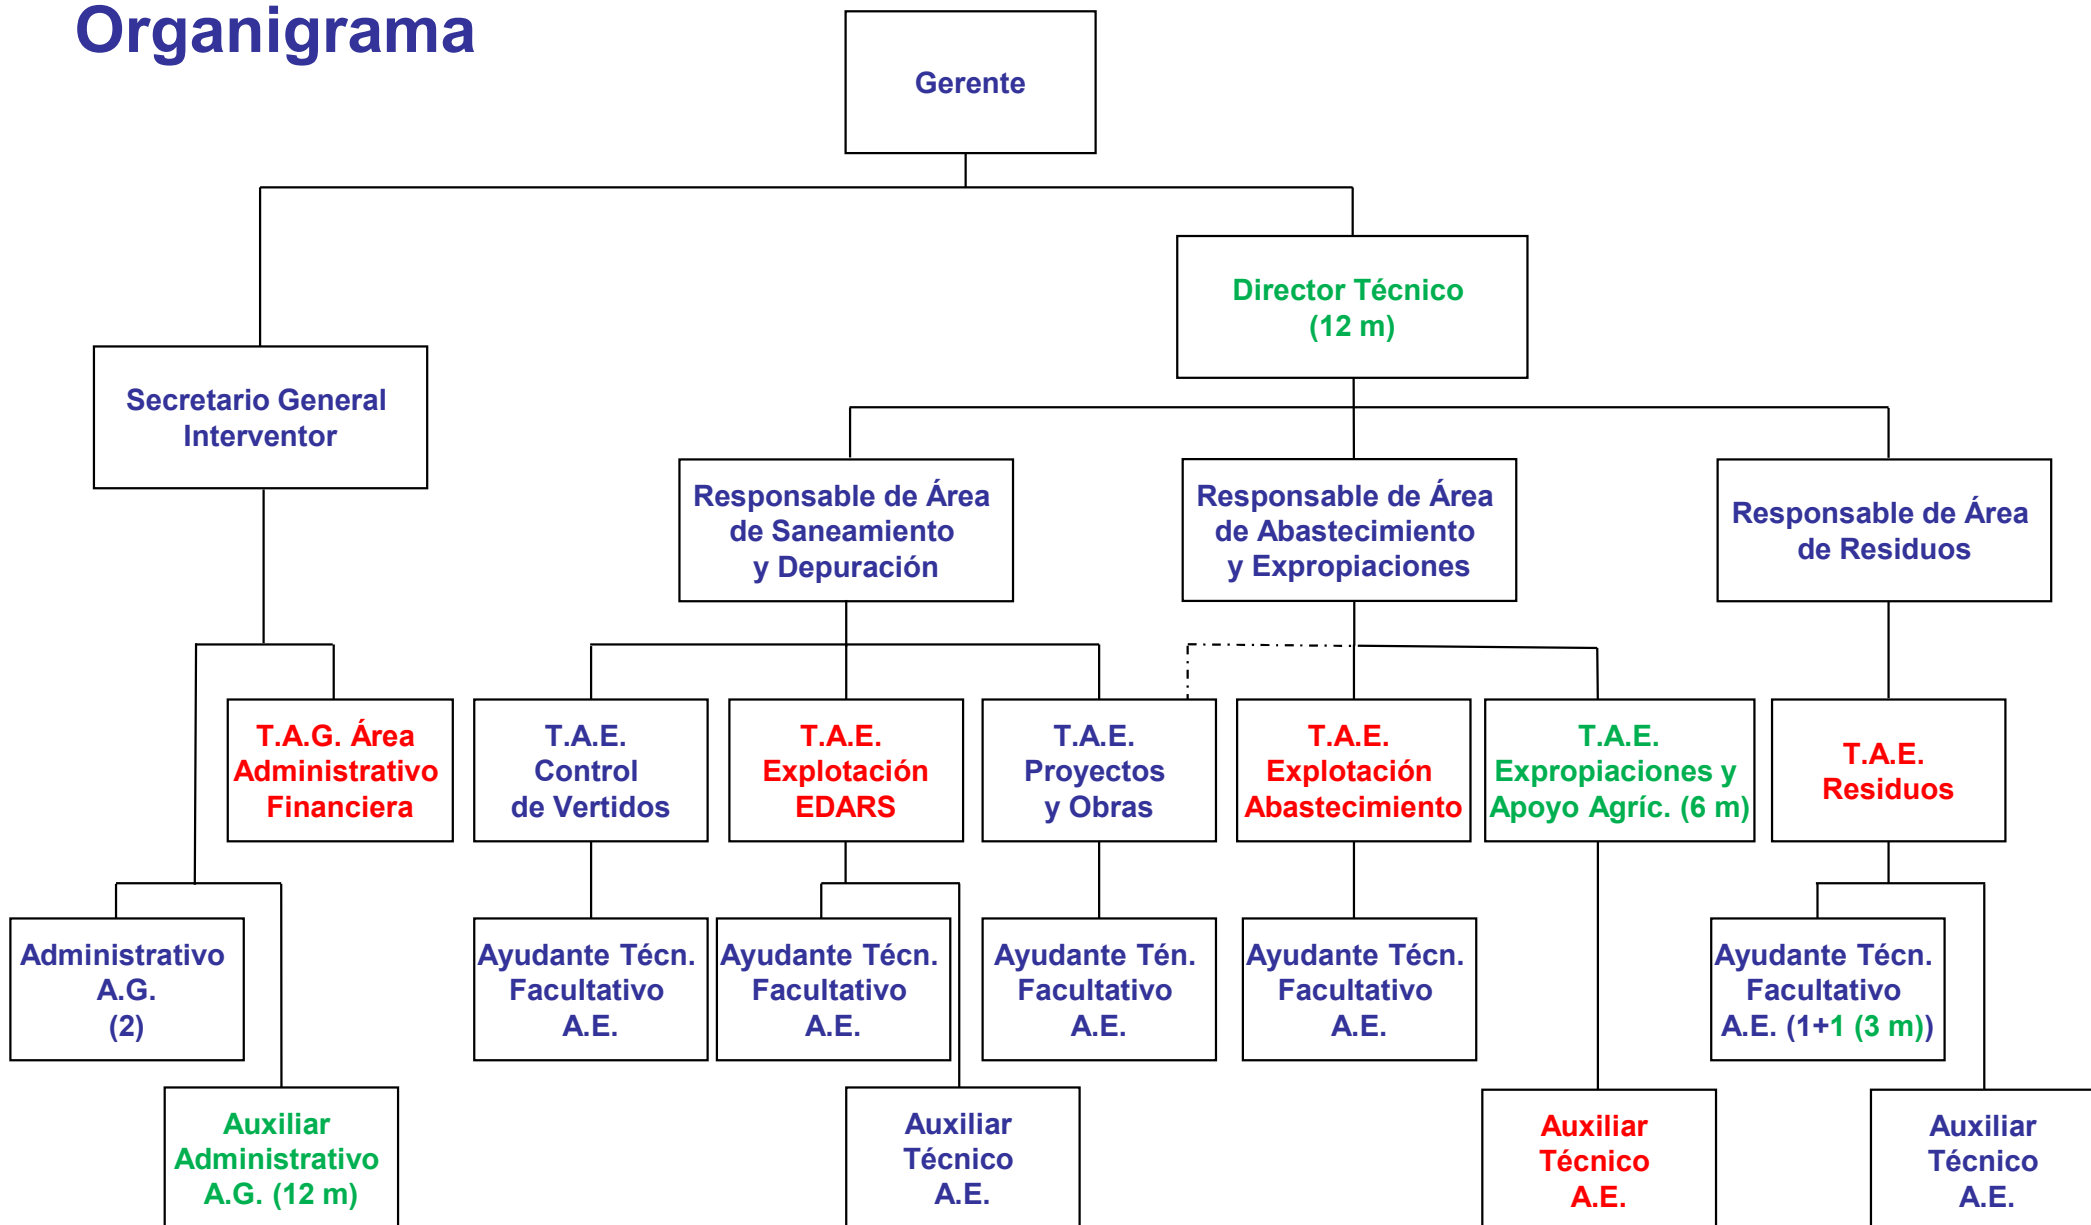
Organigrama

Gerente

Director Técnico (12 m)

Secretario General Interventor

Responsable de Área de Saneamiento y Depuración

Responsable de Área de Abastecimiento y Expropiaciones

Responsable de Área de Residuos

T.A.G. Área Administrativo Financiera

T.A.E. Control de Vertidos

T.A.E. Explotación EDARS

T.A.E. Proyectos y Obras

T.A.E. Explotación Abastecimiento

T.A.E. Expropiaciones y Apoyo Agríc. (6 m)

T.A.E. Residuos

Administrativo A.G. (2)

Ayudante Técn. Facultativo A.E.

Ayudante Técn. Facultativo A.E.

Ayudante Tén. Facultativo A.E.

Ayudante Técn. Facultativo A.E.

Ayudante Técn. Facultativo A.E. (1+1 (3 m))

Auxiliar Administrativo A.G. (12 m)

Auxiliar Técnico A.E.

Auxiliar Técnico A.E.

Auxiliar Técnico A.E.